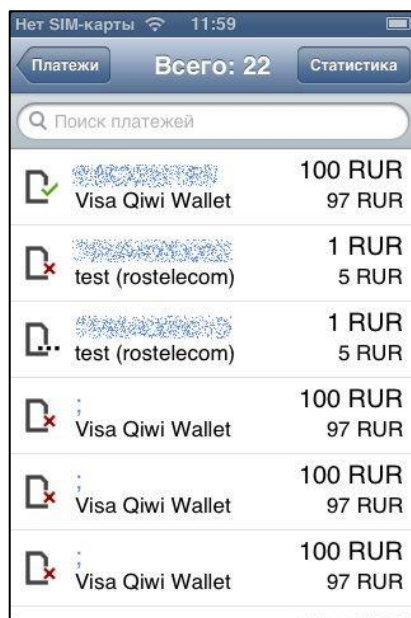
Нет SIM-карты 11:59

Платежи Всего: 22 Статистика

Поиск платежей

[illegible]
Visa Qiwi Wallet
100 RUR
97 RUR

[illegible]
test (rostelecom)
1 RUR
5 RUR

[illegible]
test (rostelecom)
1 RUR
5 RUR

;
Visa Qiwi Wallet
100 RUR
97 RUR

;
Visa Qiwi Wallet
100 RUR
97 RUR

;
Visa Qiwi Wallet
100 RUR
97 RUR